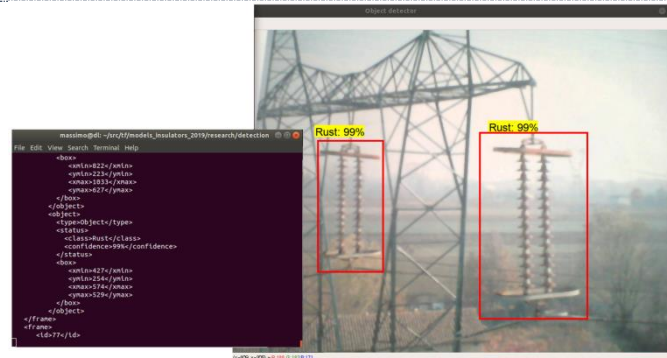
Object detector

massimo@dl: ~/src/tf/models_insulators_2019/research/detection

File Edit View Search Terminal Help

<box>
<xmin>822</xmin>
<ymin>223</ymin>
<xmax>1033</xmax>
<ymax>627</ymax>
</box>
</object>
<object>
<type>Object</type>
<status>
<class>Rust</class>
<confidence>99%</confidence>
</status>
<box>
<xmin>427</xmin>
<ymin>254</ymin>
<xmax>574</xmax>
<ymax>529</ymax>
</box>
</object>
</frame>
<frame>
<id>77</id>

Rust: 99%

Rust: 99%

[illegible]